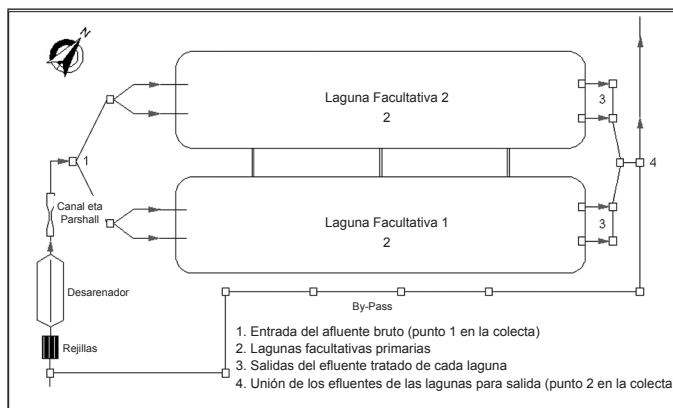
N

Laguna Facultativa 2
2

1

3

4

Canal eta Parshall

Laguna Facultativa 1
2

3

Desarenador

By-Pass

Rejillas

1. Entrada del afluente bruto (punto 1 en la colecta)
2. Lagunas facultativas primarias
3. Salidas del efluente tratado de cada laguna
4. Unión de los efluentes de las lagunas para salida (punto 2 en la colecta